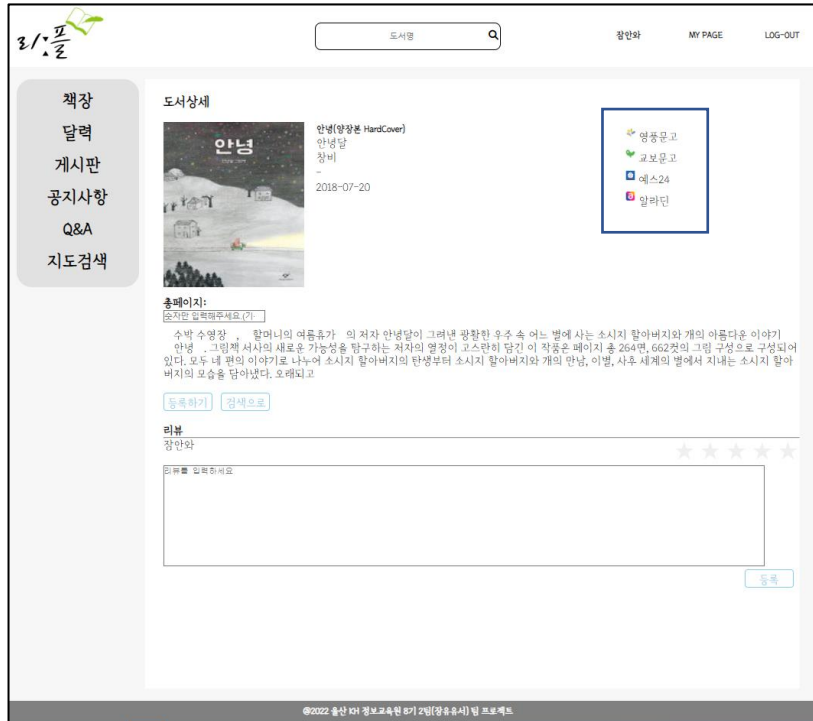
리.플

도서명

장안와 MY PAGE LOG-OUT

책장
달력
게시판
공지사항
Q&A
지도검색

도서상세

안녕

안녕(양장본 HardCover)
안녕달
창비
-
2018-07-20

영풍문고
교보문고
예스24
알라딘

총페이지:
숫자만 입력해주세요.(가

수박 수영장 , 할머니의 여름휴가 의 저자 안녕달이 그려낸 광활한 우주 속 어느 별에 사는 소시지 할아버지와 개의 아름다운 이야기 안녕 . 그림책 서사의 새로운 가능성을 탐구하는 저자의 열정이 고스란히 담긴 이 작품은 페이지 총 264면, 662컷의 그림 구성으로 구성되어 있다. 모두 네 편의 이야기로 나누어 소시지 할아버지의 탄생부터 소시지 할아버지와 개의 만남, 이별, 사후 세계의 별에서 지내는 소시지 할아버지의 모습을 담아냈다. 오래되고

등록하기 검색으로

리뷰
장안와

리뷰를 입력하세요.

등록

@2022 울산 KH 정보교육원 8기 2팀(장유유서) 팀 프로젝트